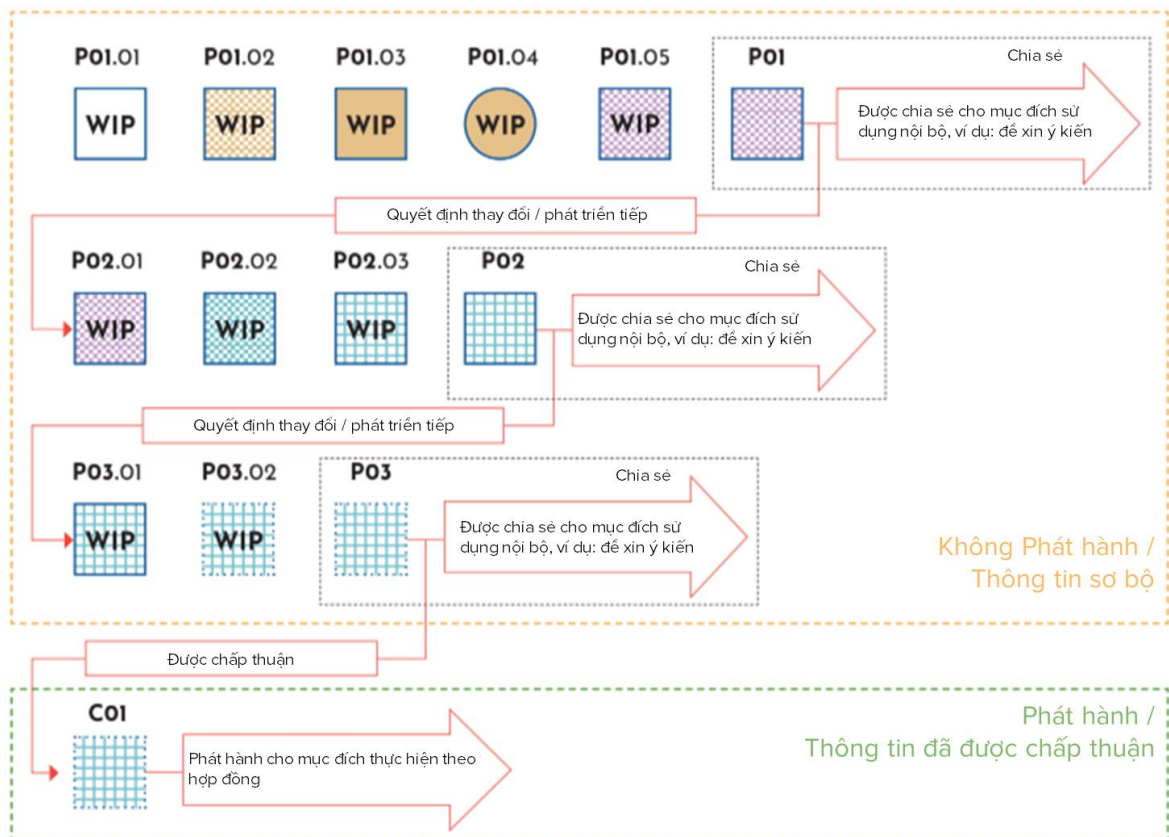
P01.01
WIP

P01.02
WIP

P01.03
WIP

P01.04
WIP

P01.05
WIP

P01

Chia sẻ

Được chia sẻ cho mục đích sử dụng nội bộ, ví dụ: để xin ý kiến

Quyết định thay đổi / phát triển tiếp

P02.01
WIP

P02.02
WIP

P02.03
WIP

P02

Chia sẻ

Được chia sẻ cho mục đích sử dụng nội bộ, ví dụ: để xin ý kiến

Quyết định thay đổi / phát triển tiếp

P03.01
WIP

P03.02
WIP

P03

Chia sẻ

Được chia sẻ cho mục đích sử dụng nội bộ, ví dụ: để xin ý kiến

Không Phát hành / Thông tin sơ bộ

Được chấp thuận

C01

Phát hành cho mục đích thực hiện theo hợp đồng

Phát hành / Thông tin đã được chấp thuận